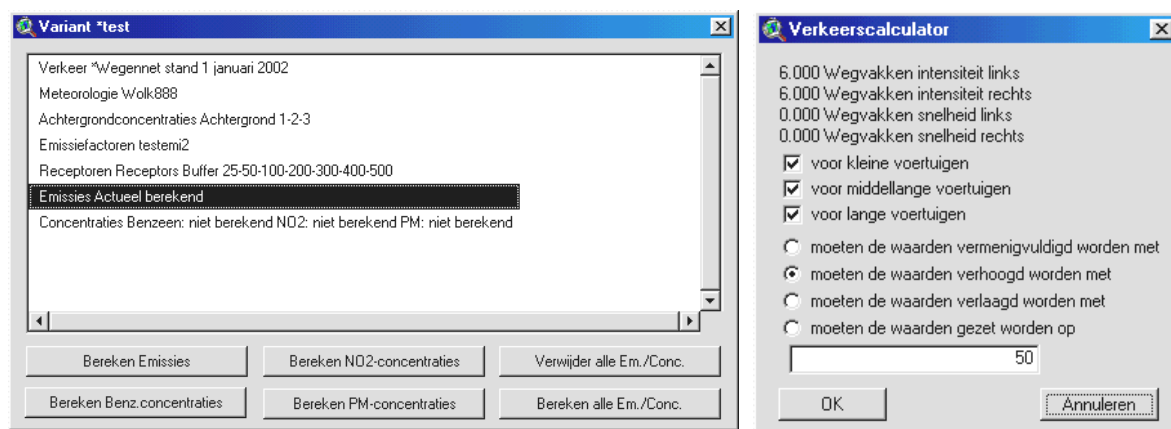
Variant *test

Verkeer *Wegennet stand 1 januari 2002
Meteorologie Wolk888
Achtergrondconcentraties Achtergrond 1-2-3
Emissiefactoren testemi2
Receptoren Receptors Buffer 25-50-100-200-300-400-500
Emissies Actueel berekend
Concentraties Benzeen: niet berekend NO2: niet berekend PM: niet berekend

Bereken Emissies
Bereken NO2-concentraties
Verwijder alle Em./Conc.
Bereken Benz.concentraties
Bereken PM-concentraties
Bereken alle Em./Conc.

Verkeerscalculator

6.000 Wegvakken intensiteit links
6.000 Wegvakken intensiteit rechts
0.000 Wegvakken snelheid links
0.000 Wegvakken snelheid rechts
voor kleine voertuigen
voor middellange voertuigen
voor lange voertuigen
moeten de waarden vermenigvuldigd worden met
moeten de waarden verhoogd worden met
moeten de waarden verlaagd worden met
moeten de waarden gezet worden op
50
OK
Annuleren